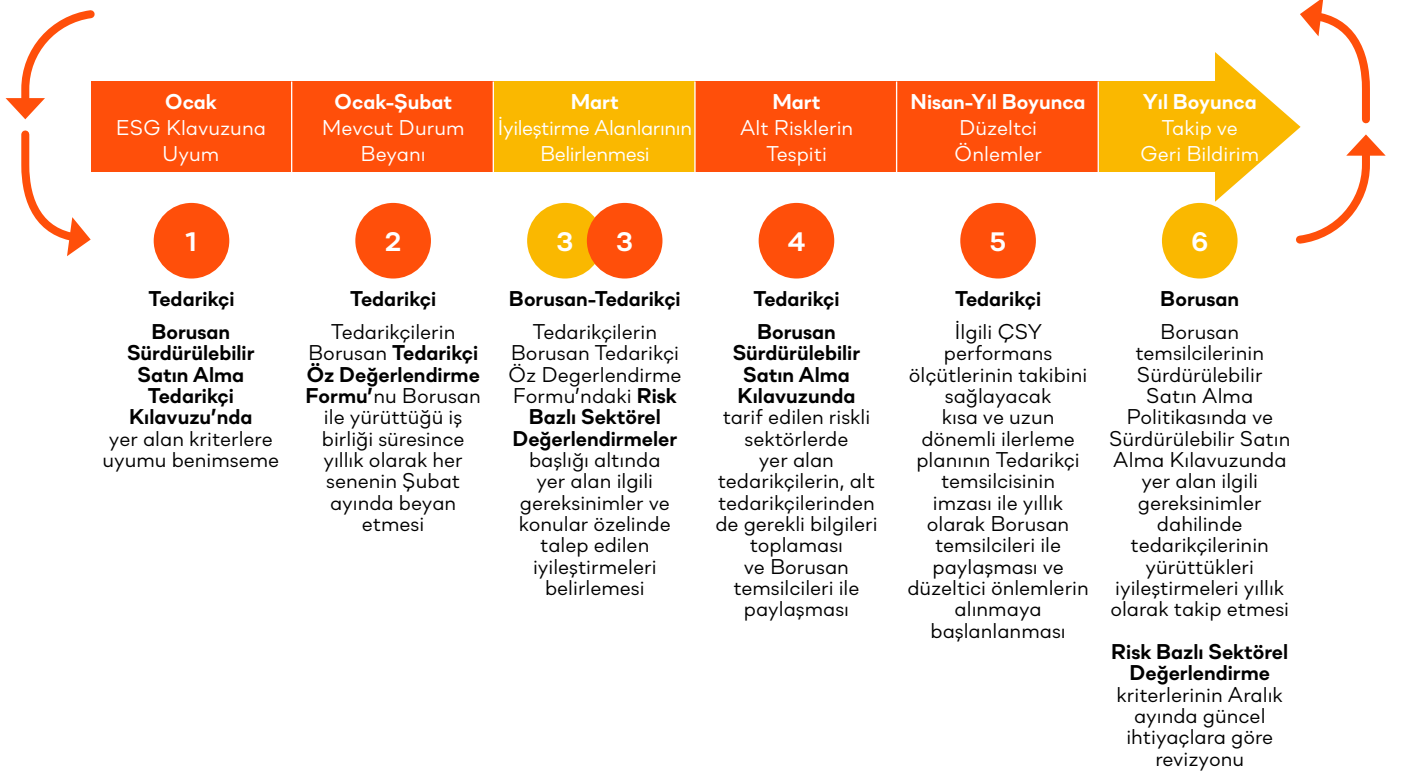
Ocak
ESG Klavuzuna Uyum

Ocak-Şubat
Mevcut Durum Beyanı

Mart
İyileştirme Alanlarının Belirlenmesi

Mart
Alt Risklerin Tespiti

Nisan-Yıl Boyunca
Düzeltci Önlemler

Yıl Boyunca
Takip ve Geri Bildirim

1

Tedarikçi

Borusan Sürdürülebilir Satın Alma Tedarikçi Kılavuzu'nda yer alan kriterlere uyumu benimseme

2

Tedarikçi

Tedarikçilerin Borusan Tedarikçi Öz Değerlendirme Formu'nu Borusan ile yürüttüğü iş birliği süresince yıllık olarak her senenin Şubat ayında beyan etmesi

3 3

Borusan-Tedarikçi

Tedarikçilerin Borusan Tedarikçi Öz Degerlendirme Formu'ndaki Risk Bazlı Sektörel Değerlendirmeler başlığı altında yer alan ilgili gereksinimler ve konular özelinde talep edilen iyileştirmeleri belirlemesi

4

Tedarikçi

Borusan Sürdürülebilir Satın Alma Kılavuzunda tarif edilen riskli sektörlerde yer alan tedarikçilerin, alt tedarikçilerinden de gerekli bilgileri toplaması ve Borusan temsilcileri ile paylaşması

5

Tedarikçi

İlgili ÇSY performans ölçütlerinin takibini sağlayacak kısa ve uzun dönemli ilerleme planının Tedarikçi temsilcisinin imzası ile yıllık olarak Borusan temsilcileri ile paylaşması ve düzeltici önlemlerin alınmaya başlanlanması

6

Borusan

Borusan temsilcilerinin Sürdürülebilir Satın Alma Politikasında ve Sürdürülebilir Satın Alma Kılavuzunda yer alan ilgili gereksinimler dahilinde tedarikçilerinin yürüttükleri iyileştirmeleri yıllık olarak takip etmesi

Risk Bazlı Sektörel Değerlendirme kriterlerinin Aralık ayında güncel ihtiyaçlara göre revizyonu